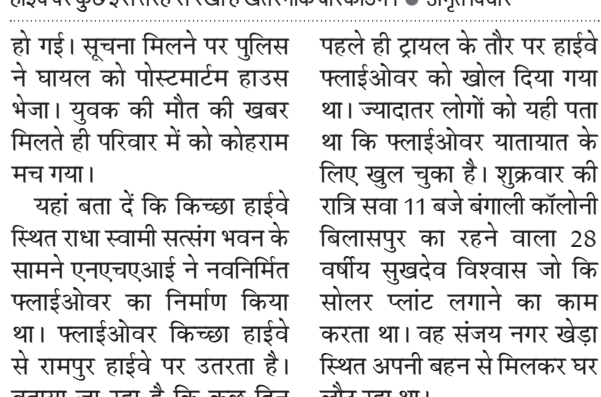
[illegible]

हो गई। सूचना मिलने पर पुलिस ने घायल को पोस्टमार्टम हाउस भेजा। युवक की मौत की खबर मिलते ही परिवार में को कोहराम मच गया।

यहां बता दें कि किच्छा हाईवे स्थित राधा स्वामी सत्संग भवन के सामने एनएचएआई ने नवनिर्मित फ्लाईओवर का निर्माण किया था। फ्लाईओवर किच्छा हाईवे से रामपुर हाईवे पर उतरता है। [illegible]

पहले ही ट्रायल के तौर पर हाईवे फ्लाईओवर को खोल दिया गया था। ज्यादातर लोगों को यही पता था कि फ्लाईओवर यातायात के लिए खुल चुका है। शुक्रवार की रात्रि सवा 11 बजे बंगाली कॉलोनी बिलासपुर का रहने वाला 28 वर्षीय सुखदेव विश्वास जो कि सोलर प्लांट लगाने का काम करता था। वह संजय नगर खेड़ा स्थित अपनी बहन से मिलकर घर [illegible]